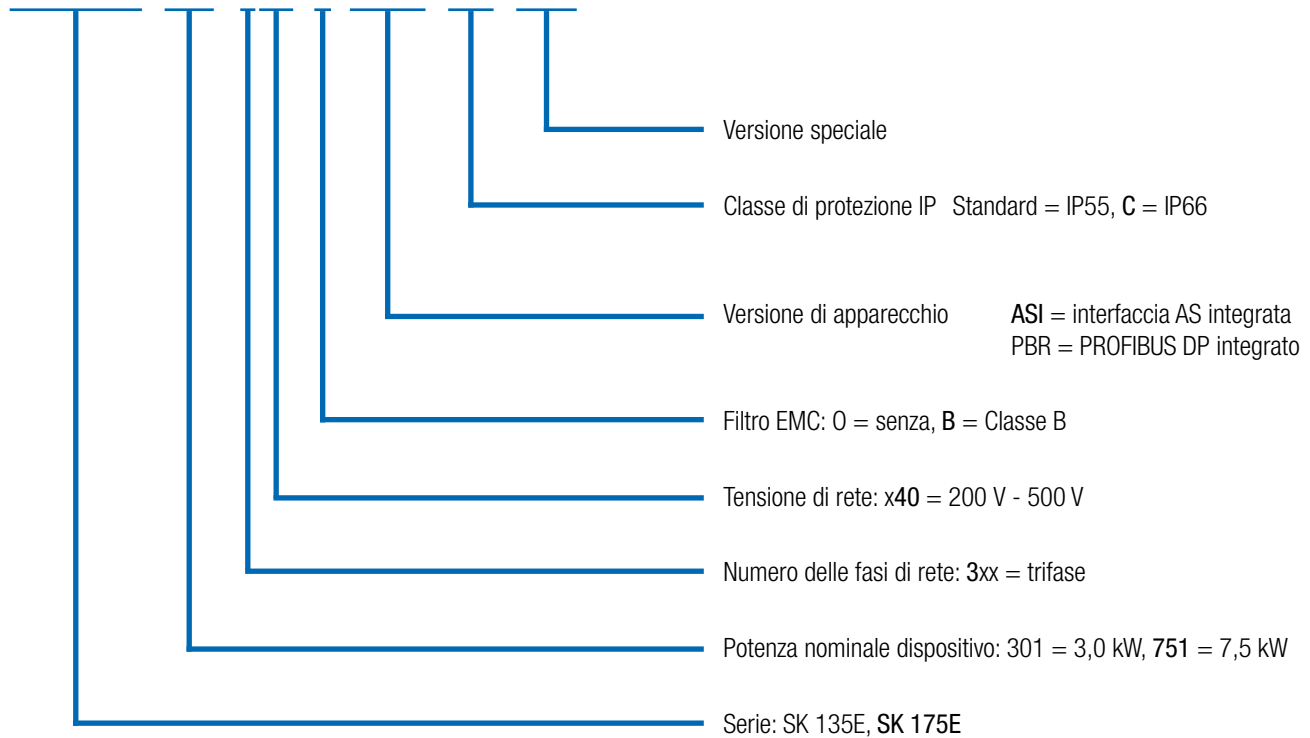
Versione speciale

Classe di protezione IP Standard = IP55, C = IP66

Versione di apparecchio ASI = interfaccia AS integrata
PBR = PROFIBUS DP integrato

Filtro EMC: O = senza, B = Classe B

Tensione di rete: x40 = 200 V - 500 V

Numero delle fasi di rete: 3xx = trifase

Potenza nominale dispositivo: 301 = 3,0 kW, 751 = 7,5 kW

Serie: SK 135E, SK 175E